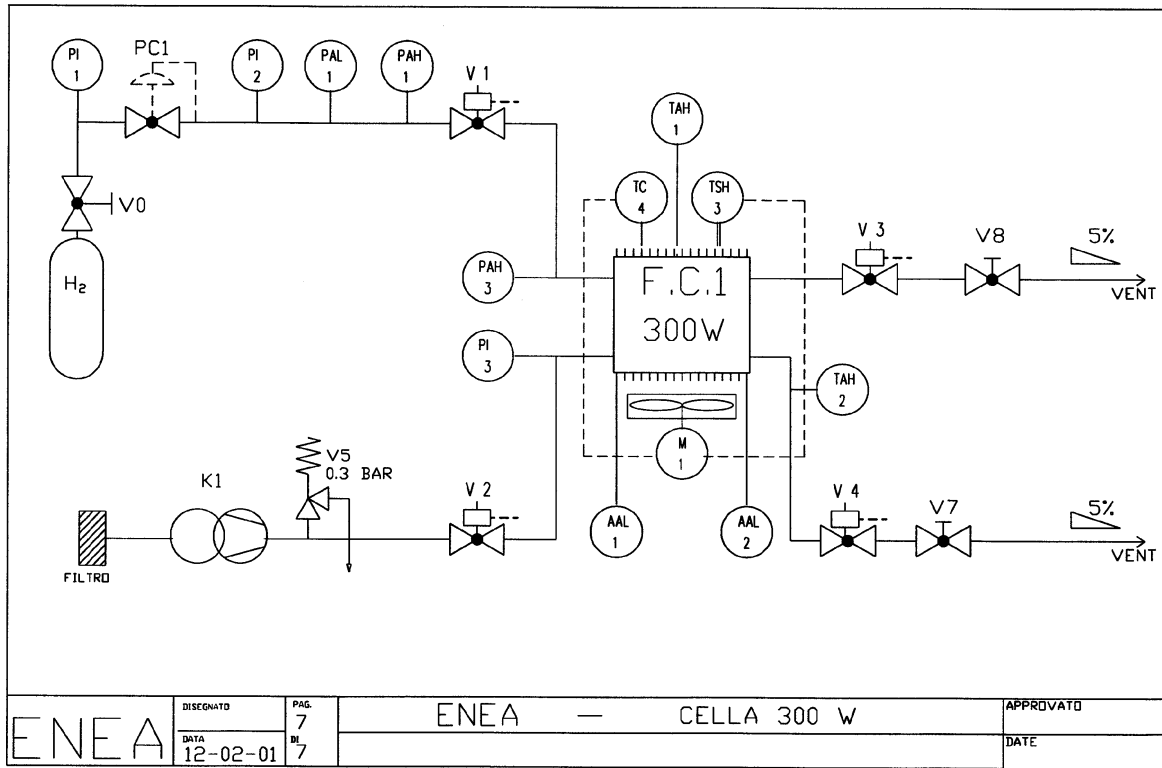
PI 1
PC1
PI 2
PAL 1
PAH 1
V 1
V0
$H_2$
TAH 1
TC 4
TSH 3
PAH 3
F.C.1
300W
V 3
V8
5%
VENT
PI 3
TAH 2
M 1
K1
V5
0.3 BAR
V 2
AAL 1
AAL 2
V 4
V7
5%
VENT
FILTRO

| ENEA | DISEGNATO | PAG. 7 | ENEA — CELLA 300 W | APPROVATO |
|---|---|---|---|---|
| | DATA 12-02-01 | DI 7 | | DATE |